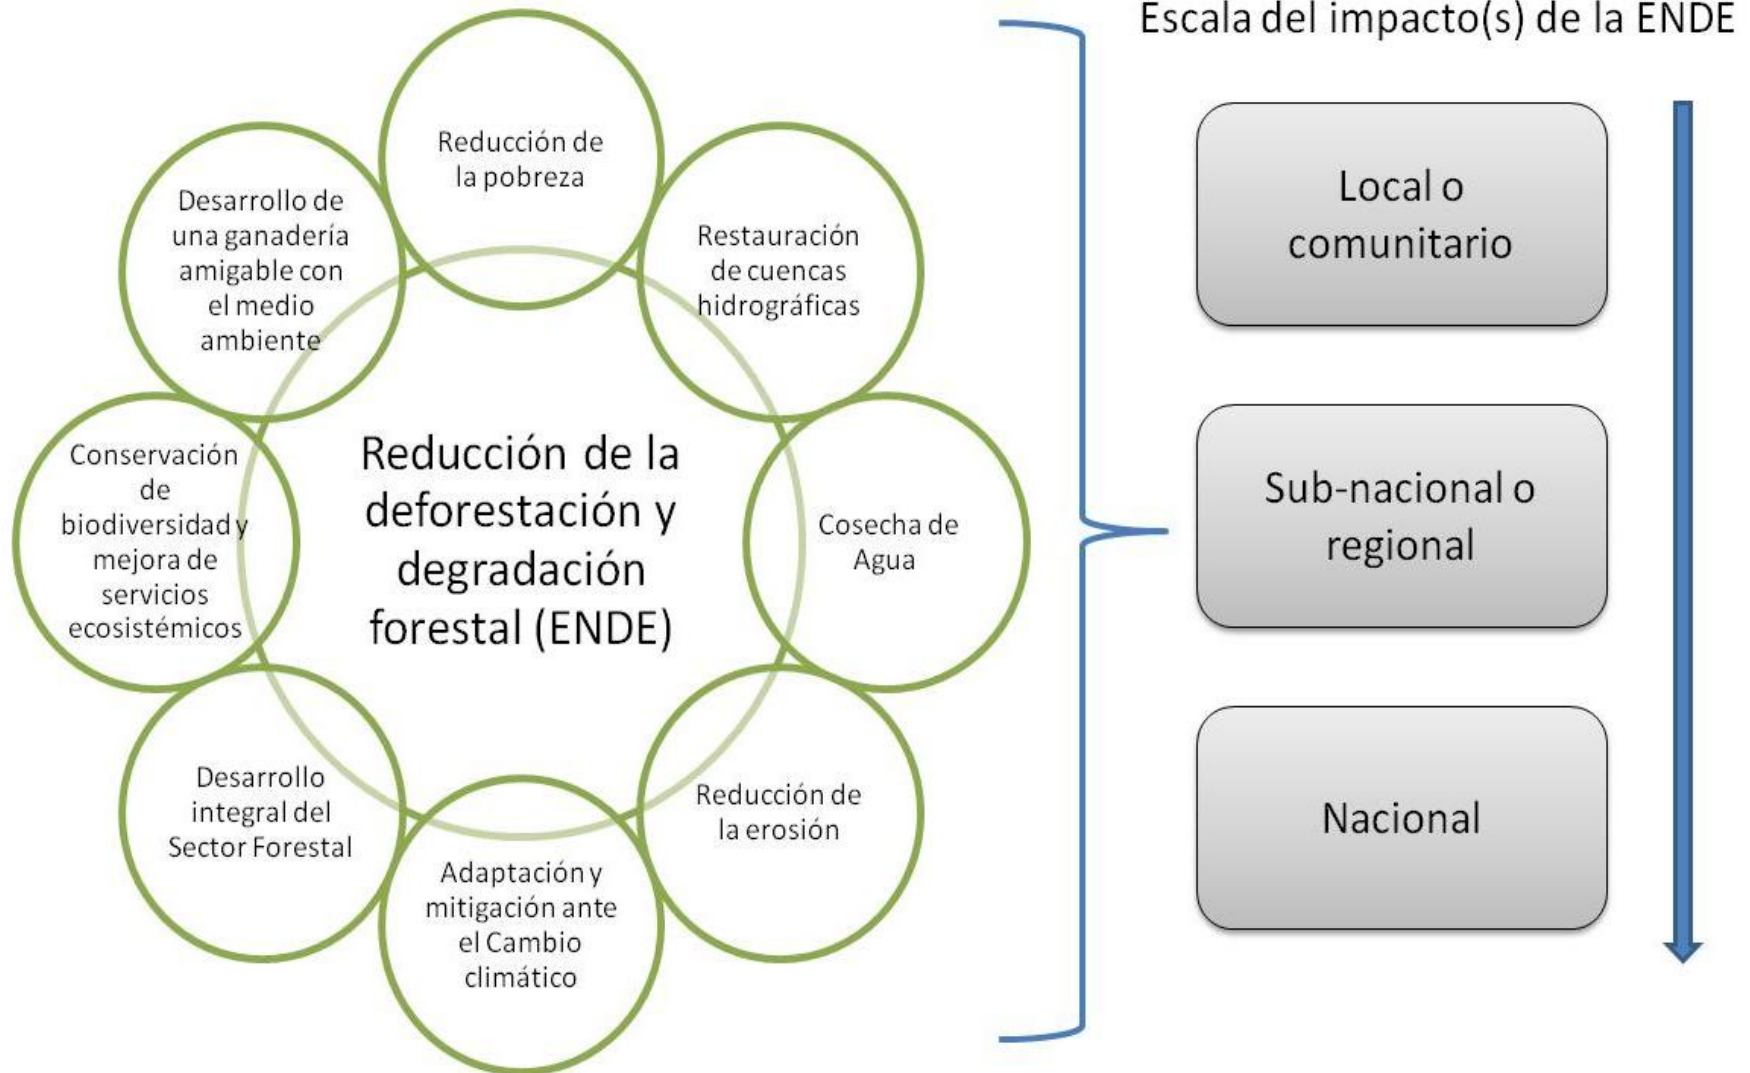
Reducción de la pobreza

Desarrollo de una ganadería amigable con el medio ambiente

Restauración de cuencas hidrográficas

Conservación de biodiversidad y mejora de servicios ecosistémicos

Reducción de la deforestación y degradación forestal (ENDE)

Cosecha de Agua

Desarrollo integral del Sector Forestal

Reducción de la erosión

Adaptación y mitigación ante el Cambio climático

Escala del impacto(s) de la ENDE

Local o comunitario

Sub-nacional o regional

Nacional